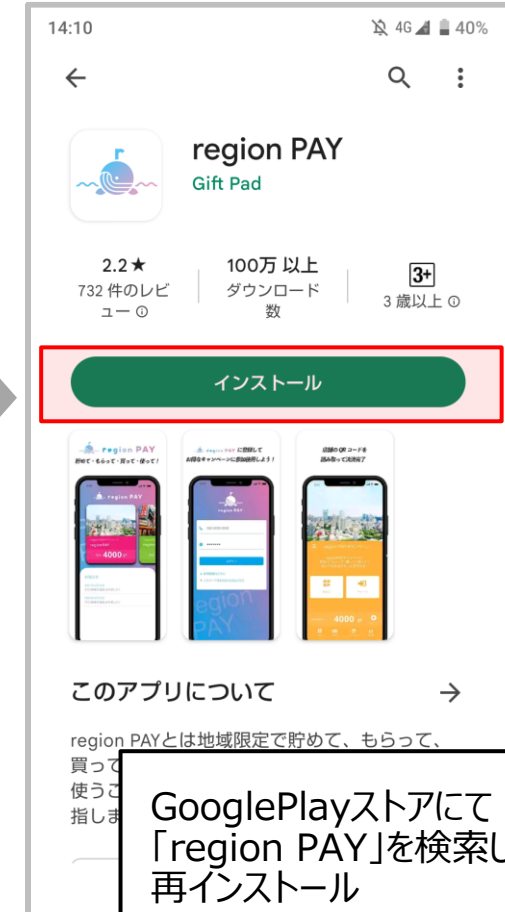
14:10 4G 40%

region PAY
Gift Pad

2.2★
732 件のレビュー ⓘ

100万 以上
ダウンロード数

3+
3 歳以上 ⓘ

インストール

region PAY
貯めて・もらって・買って・使って!

region PAY

4000

region PAY に登録して
お得なキャンペーンに参加しよう!

region PAY

店舗の QR コードを
読み取って決済完了

4000

このアプリについて →

region PAYとは地域限定で貯めて、もらって、買って
使うこ
指しま

GooglePlayストアにて
「region PAY」を検索し
再インストール